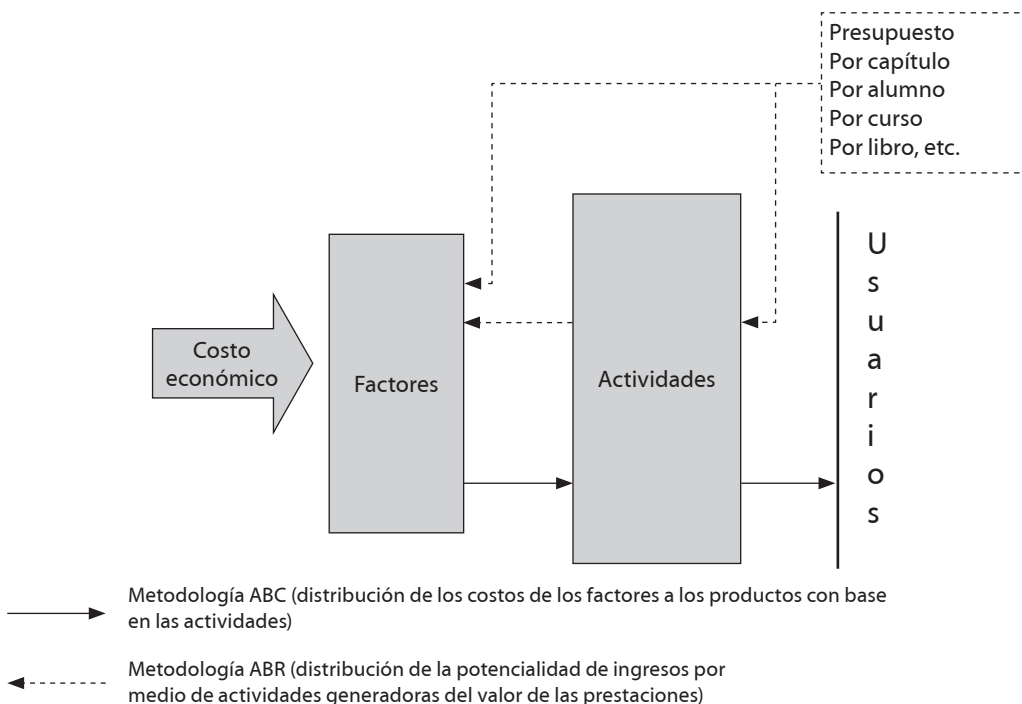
Presupuesto
Por capítulo
Por alumno
Por curso
Por libro, etc.

Costo económico

Factores

Actividades

Usuarios

Metodología ABC (distribución de los costos de los factores a los productos con base en las actividades)

Metodología ABR (distribución de la potencialidad de ingresos por medio de actividades generadoras del valor de las prestaciones)